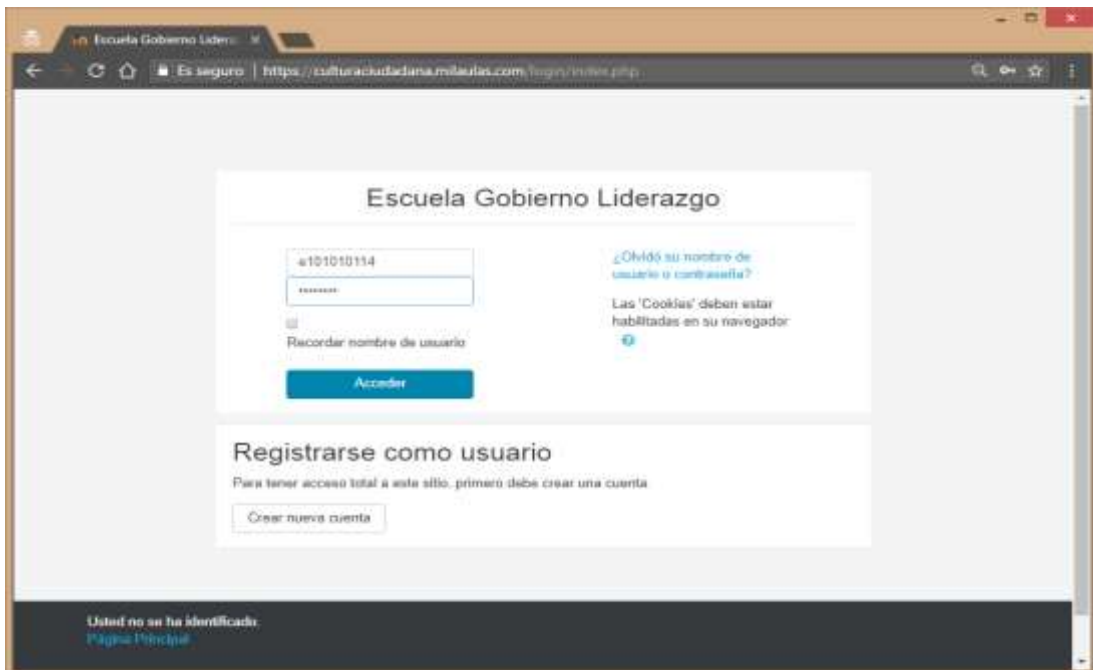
Escuela Gobierno Lideraz ×

Es seguro | https://culturaciudadana.milaulas.com/login/index.php

Escuela Gobierno Liderazgo

a101010114

••••••••

Recordar nombre de usuario

Acceder

¿Olvidó su nombre de usuario o contraseña?

Las 'Cookies' deben estar habilitadas en su navegador

Registrarse como usuario

Para tener acceso total a este sitio, primero debe crear una cuenta.

Crear nueva cuenta

Usted no se ha identificado.

Página Principal